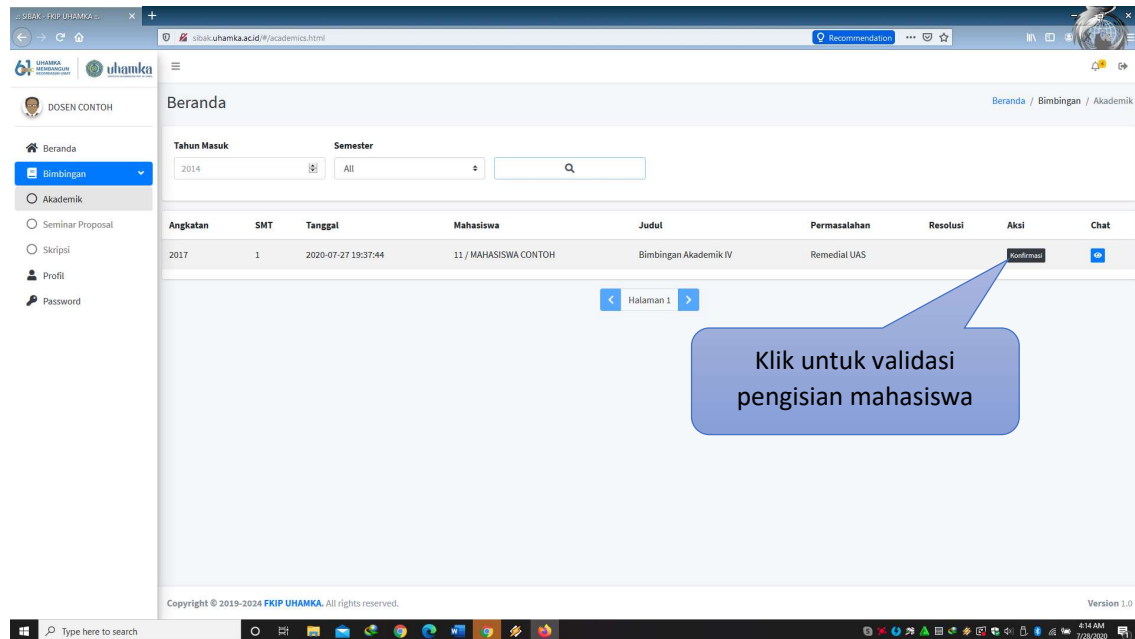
SIBAK - FKIP UHAMKA

sibak.uhamka.ac.id/#/academics.html

Recommendation

UHAMKA MEMBANGUN uhamka

DOSEN CONTOH

Beranda

Beranda / Bimbingan / Akademik

Beranda
Bimbingan
Akademik
Seminar Proposal
Skripsi
Profil
Password

Tahun Masuk
2014

Semester
All

| Angkatan | SMT | Tanggal | Mahasiswa | Judul | Permasalahan | Resolusi | Aksi | Chat |
|---|---|---|---|---|---|---|---|---|
| 2017 | 1 | 2020-07-27 19:37:44 | 11 / MAHASISWA CONTOH | Bimbingan Akademik IV | Remedial UAS | | Konfirmasi | |

Halaman 1

Klik untuk validasi pengisian mahasiswa

Copyright © 2019-2024 FKIP UHAMKA. All rights reserved.

Version 1.0

Type here to search

4:14 AM
7/28/2020